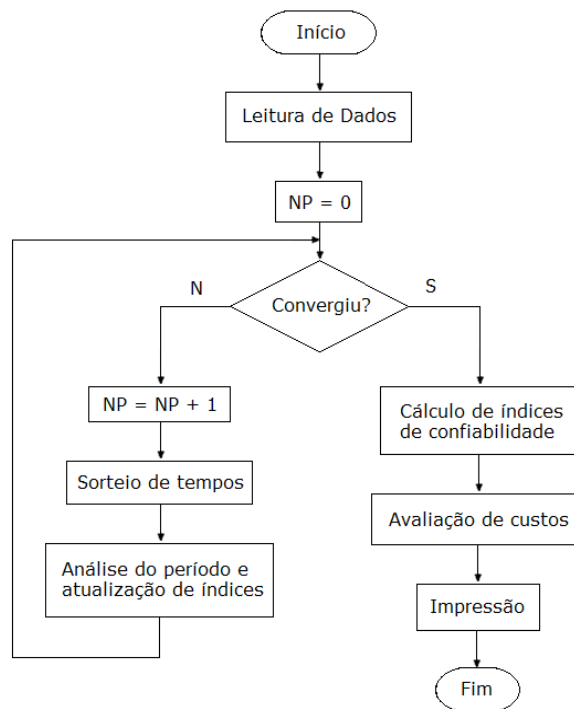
Início

Leitura de Dados

NP = 0

N

Convergiu?

S

NP = NP + 1

Sorteio de tempos

Análise do período e atualização de índices

Cálculo de índices de confiabilidade

Avaliação de custos

Impressão

Fim